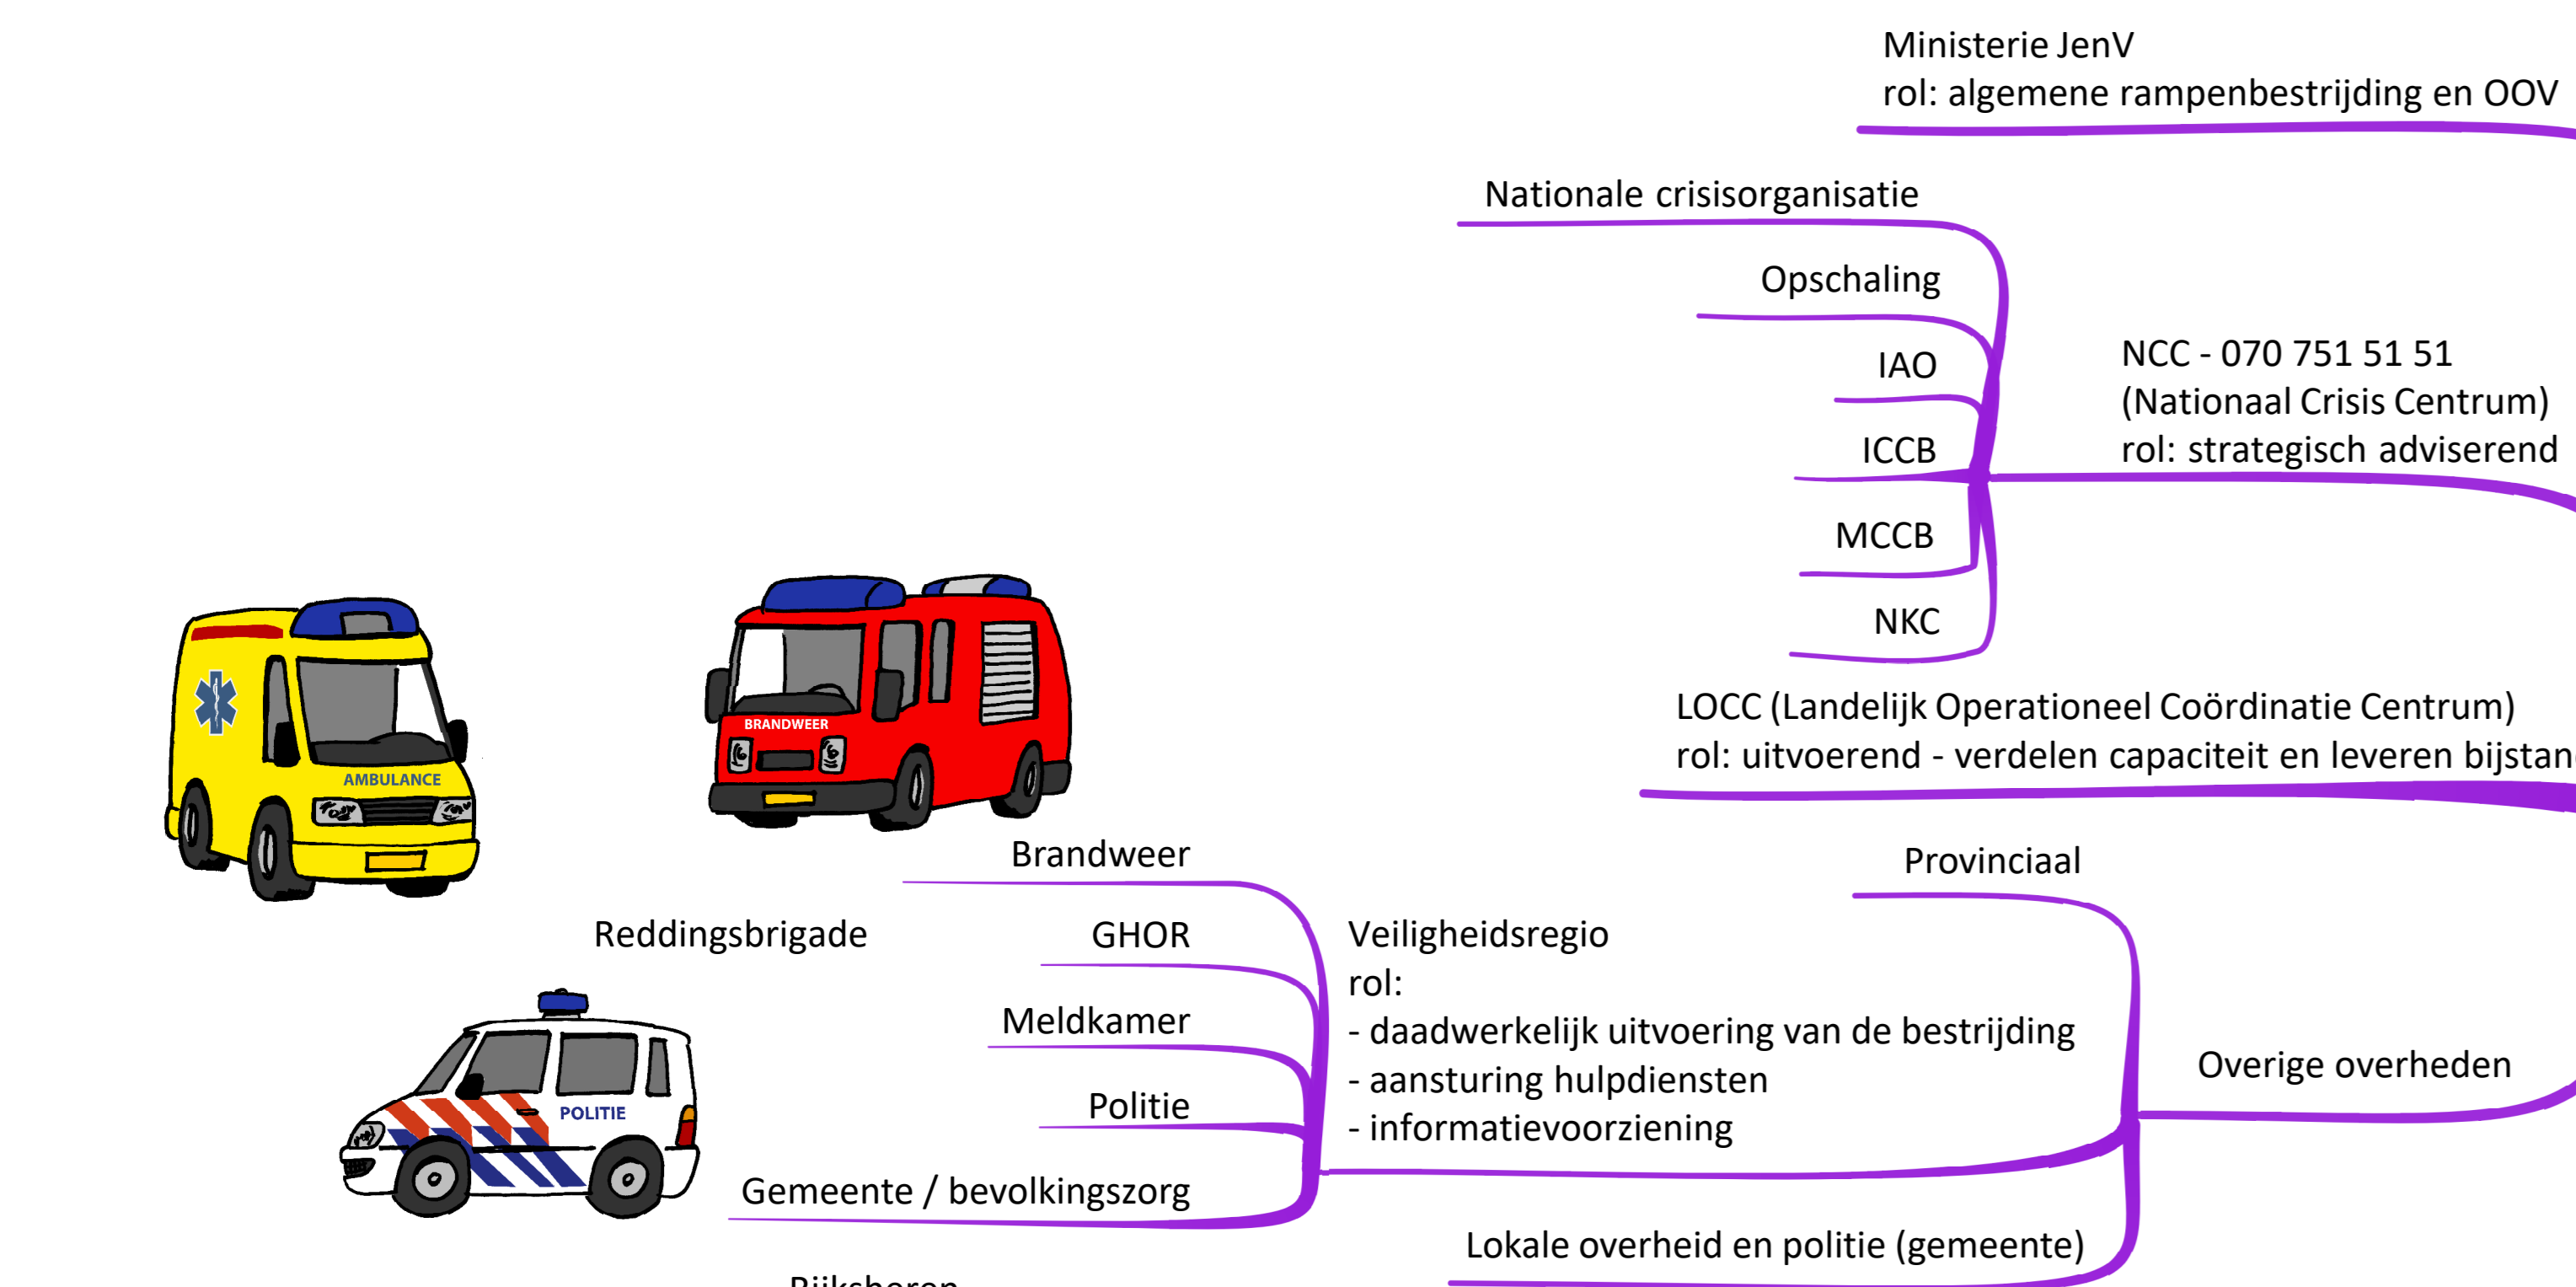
Ministerie JenV
rol: algemene rampenbestrijding en OOV

Nationale crisisorganisatie

Opschaling

IAO

ICCB

MCCB

NKC

NCC - 070 751 51 51
(Nationaal Crisis Centrum)
rol: strategisch adviserend

LOCC (Landelijk Operationeel Coördinatie Centrum)
rol: uitvoerend - verdelen capaciteit en leveren bijstan

AMBULANCE

BRANDWEER

Brandweer

Reddingsbrigade

GHOR

Meldkamer

Politie

Gemeente / bevolkingszorg

POLITIE

Veiligheidsregio
rol:
- daadwerkelijk uitvoering van de bestrijding
- aansturing hulpdiensten
- informatievoorziening

Provinciaal

Overige overheden

Lokale overheid en politie (gemeente)

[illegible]